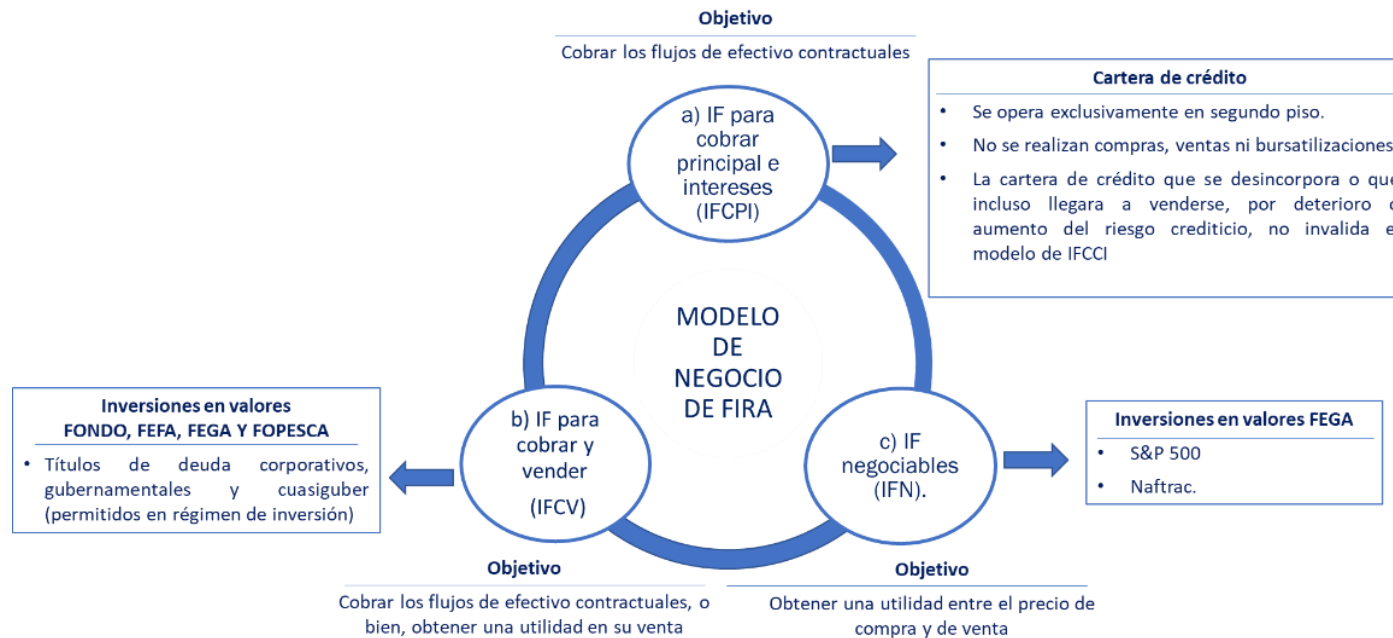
Objetivo

Cobrar los flujos de efectivo contractuales

a) IF para cobrar principal e intereses (IFCPI)

Cartera de crédito

• Se opera exclusivamente en segundo piso.
• No se realizan compras, ventas ni bursatilizaciones
• La cartera de crédito que se desincorpora o que incluso llegara a venderse, por deterioro o aumento del riesgo crediticio, no invalida el modelo de IFCCI

MODELO DE NEGOCIO DE FIRA

Inversiones en valores
FONDO, FEFA, FEGA Y FOPESCA

• Títulos de deuda corporativos, gubernamentales y cuasiguber (permitidos en régimen de inversión)

b) IF para cobrar y vender (IFCV)

c) IF negociables (IFN).

Inversiones en valores FEGA

• S&P 500
• Naftrac.

Objetivo

Cobrar los flujos de efectivo contractuales, o bien, obtener una utilidad en su venta

Objetivo

Obtener una utilidad entre el precio de compra y de venta